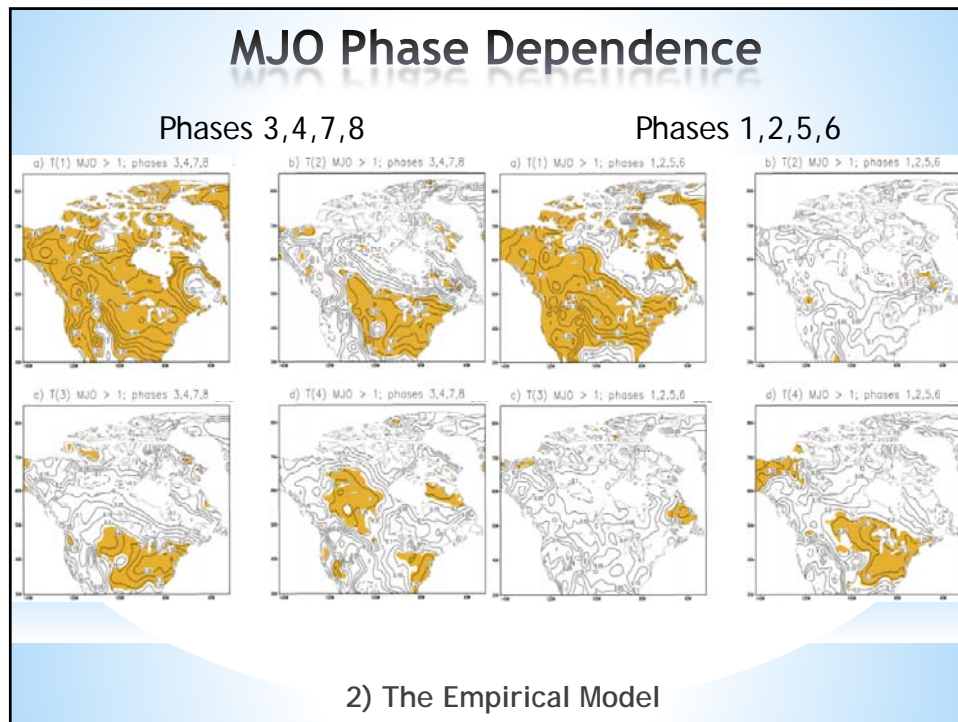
MJO Phase Dependence

Phases 3,4,7,8

Phases 1,2,5,6

a) T(1) MJO > 1; phases 3,4,7,8

b) T(2) MJO > 1; phases 3,4,7,8

a) T(1) MJO > 1; phases 1,2,5,6

b) T(2) MJO > 1; phases 1,2,5,6

c) T(3) MJO > 1; phases 3,4,7,8

d) T(4) MJO > 1; phases 3,4,7,8

c) T(3) MJO > 1; phases 1,2,5,6

d) T(4) MJO > 1; phases 1,2,5,6

2) The Empirical Model